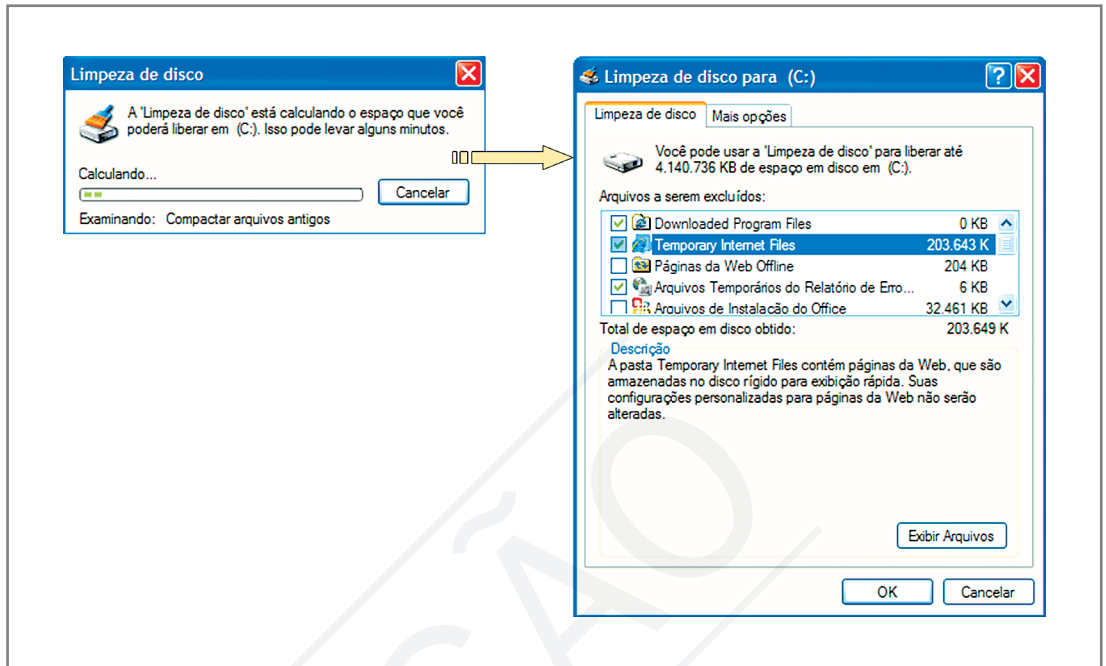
Limpeza de disco

A 'Limpeza de disco' está calculando o espaço que você poderá liberar em (C:). Isso pode levar alguns minutos.

Calculando...

Cancelar

Examinando: Compactar arquivos antigos

Limpeza de disco para (C:)

Limpeza de disco | Mais opções

Você pode usar a 'Limpeza de disco' para liberar até 4.140.736 KB de espaço em disco em (C:).

Arquivos a serem excluídos:

| | | |
|---|---|---|
| ☑ | Downloaded Program Files | 0 KB |
| ☑ | Temporary Internet Files | 203.643 K |
| ☐ | Páginas da Web Offline | 204 KB |
| ☑ | Arquivos Temporários do Relatório de Erro... | 6 KB |
| ☐ | Arquivos de Instalação do Office | 32.461 KB |

Total de espaço em disco obtido: 203.649 K

Descrição
A pasta Temporary Internet Files contém páginas da Web, que são armazenadas no disco rígido para exibição rápida. Suas configurações personalizadas para páginas da Web não serão alteradas.

Exibir Arquivos

OK | Cancelar

ÇÃO